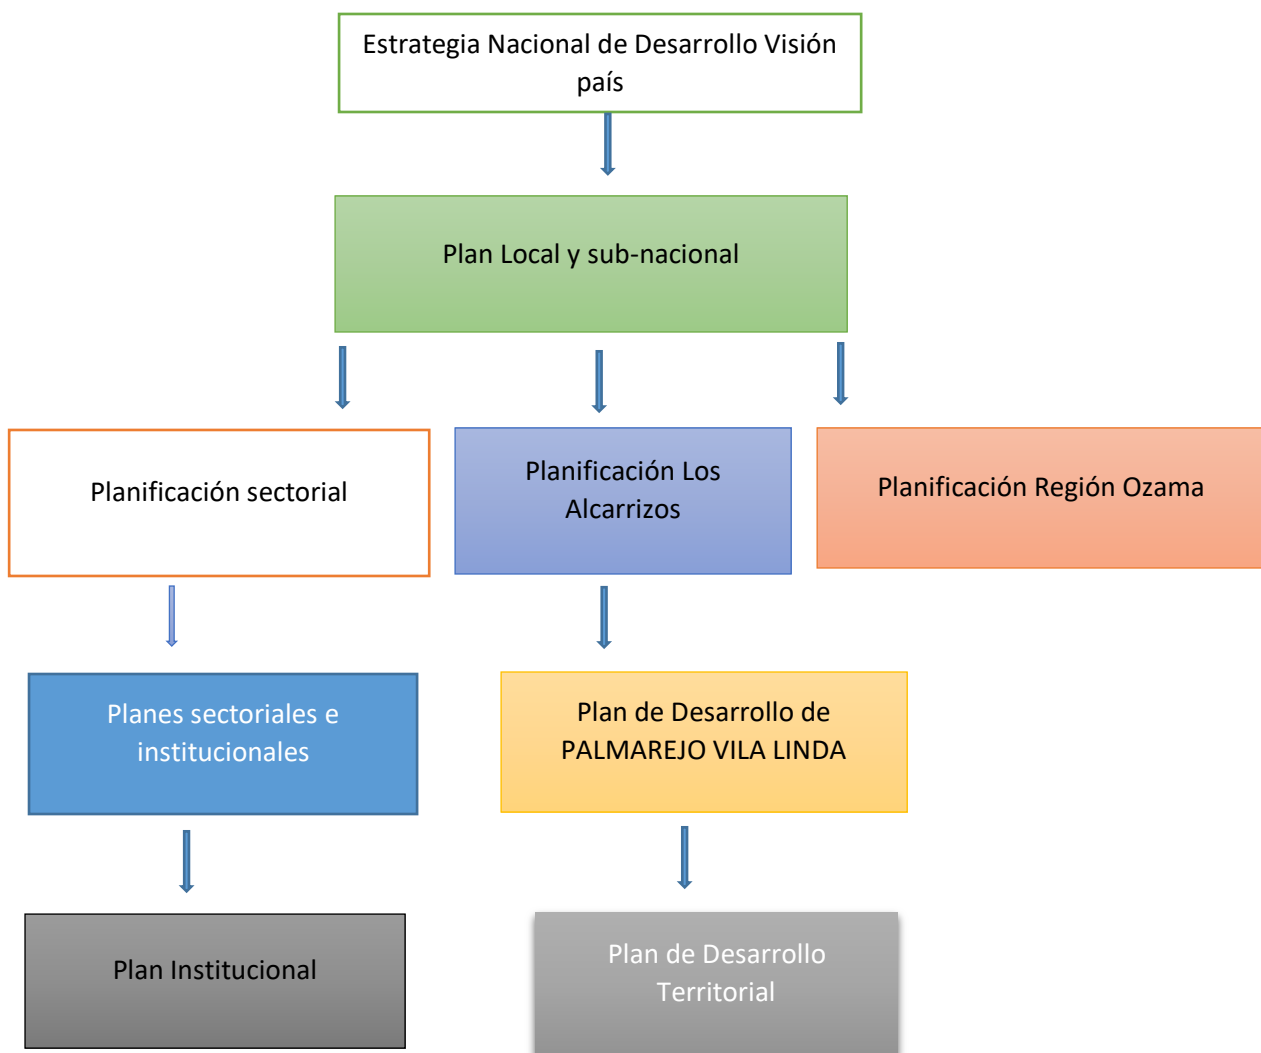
Estrategia Nacional de Desarrollo Visión país

Plan Local y sub-nacional

Planificación sectorial

Planificación Los Alcarrizos

Planificación Región Ozama

Planes sectoriales e institucionales

Plan de Desarrollo de PALMAREJO VILA LINDA

Plan Institucional

Plan de Desarrollo Territorial